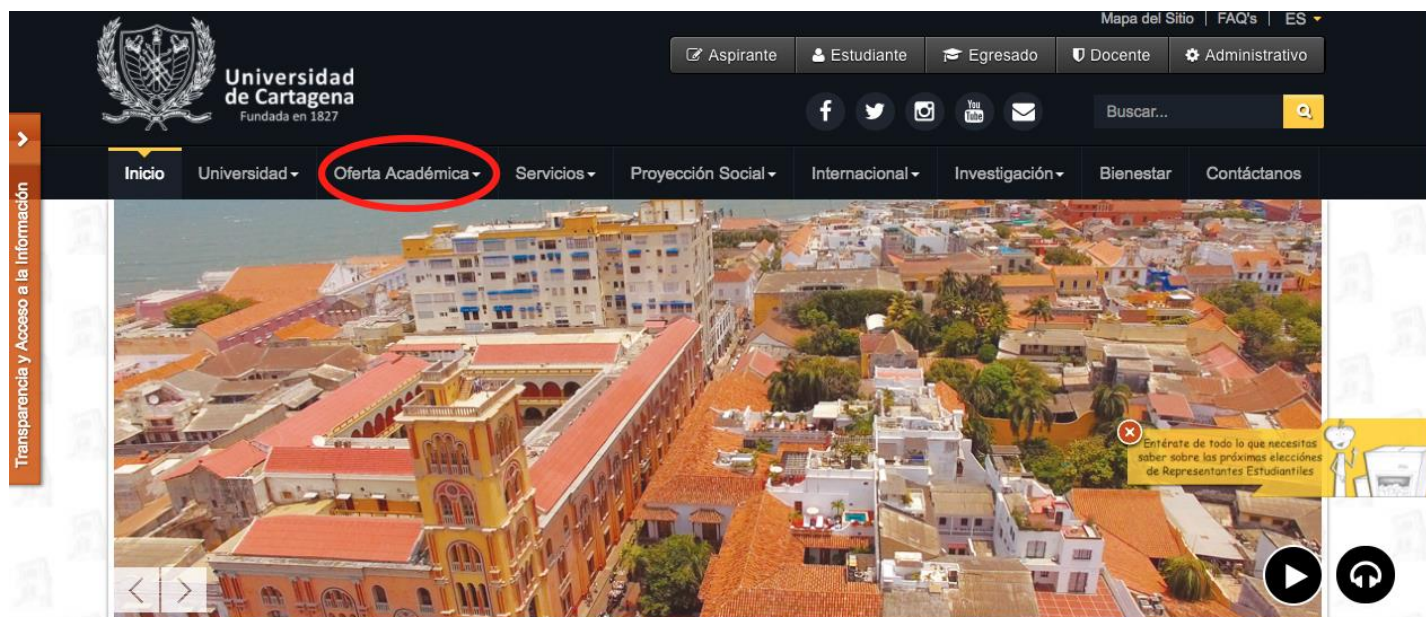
Mapa del Sitio | FAQ's | ES

Aspirante
Estudiante
Egresado
Docente
Administrativo

Universidad de Cartagena
Fundada en 1827

Buscar...

Transparencia y Acceso a la Información

Inicio
Universidad
Oferta Académica
Servicios
Proyección Social
Internacional
Investigación
Bienestar
Contáctanos

Entérate de todo lo que necesitas saber sobre las próximas elecciones de Representantes Estudiantiles